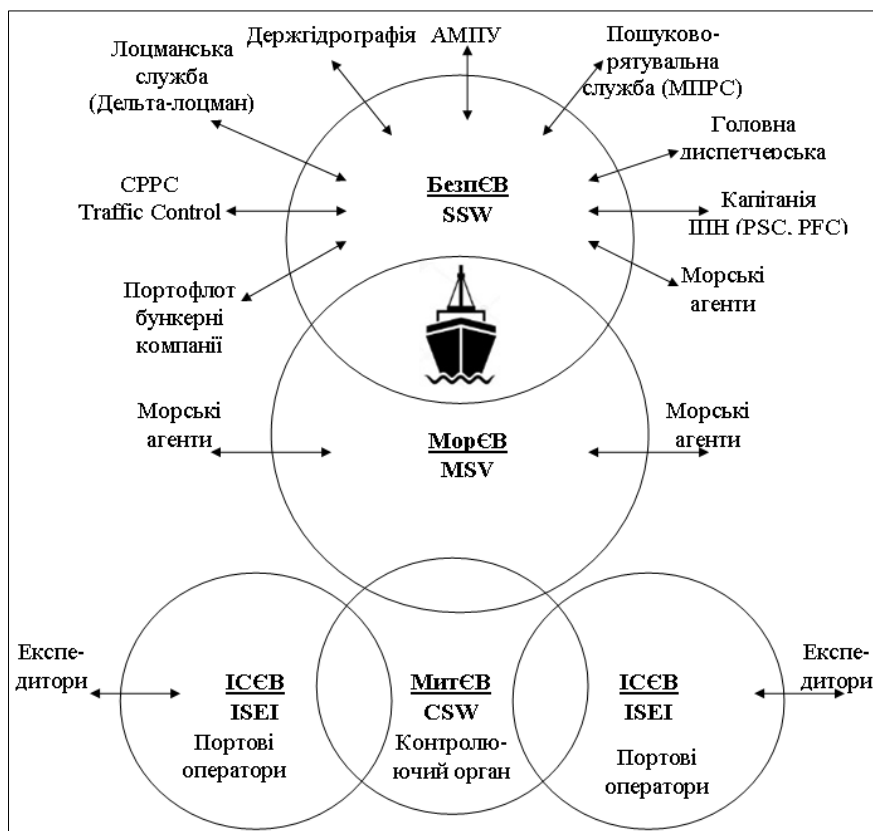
Лоцманська служба (Дельта-лоцман)

Держгідрографія

АМПУ

Пошуково-рятувальна служба (МПРС)

Головна диспетчерська

СРРС Traffic Control

БезпЄВ
SSW

Капітанія ППН (PSC, PFC)

Портофлот бункерні компанії

Морські агенти

Морські агенти

МорЄВ
MSV

Морські агенти

Експедитори

ІСЄВ
ISEI
Портові оператори

МитЄВ
CSW
Контролюючий орган

ІСЄВ
ISEI
Портові оператори

Експедитори